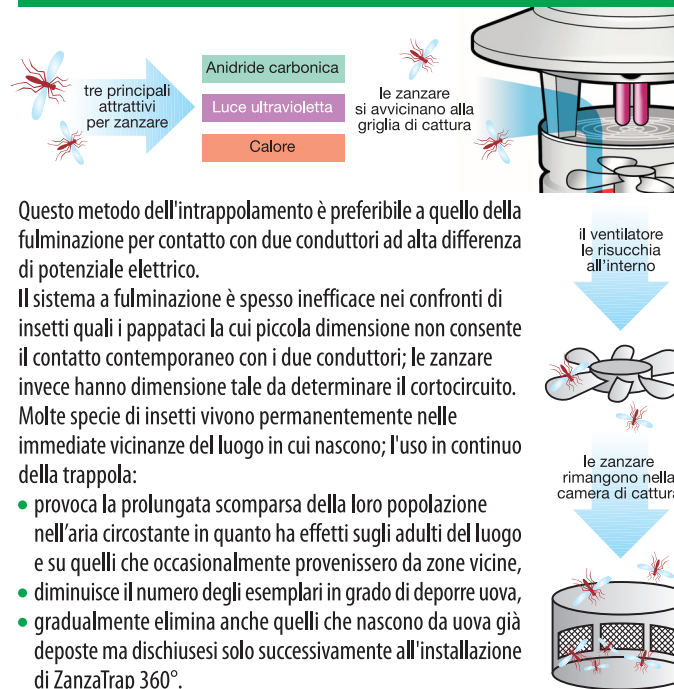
tre principali attrattivi per zanzare

Anidride carbonica

Luce ultravioletta

Calore

le zanzare si avvicinano alla griglia di cattura

Questo metodo dell'intrappolamento è preferibile a quello della fulminazione per contatto con due conduttori ad alta differenza di potenziale elettrico.
Il sistema a fulminazione è spesso inefficace nei confronti di insetti quali i pappataci la cui piccola dimensione non consente il contatto contemporaneo con i due conduttori; le zanzare invece hanno dimensione tale da determinare il cortocircuito.
Molte specie di insetti vivono permanentemente nelle immediate vicinanze del luogo in cui nascono; l'uso in continuo della trappola:
• provoca la prolungata scomparsa della loro popolazione nell'aria circostante in quanto ha effetti sugli adulti del luogo e su quelli che occasionalmente provenissero da zone vicine,
• diminuisce il numero degli esemplari in grado di deporre uova,
• gradualmente elimina anche quelli che nascono da uova già deposte ma dischiusesi solo successivamente all'installazione di ZanzaTrap 360°.

il ventilatore le risucchia all'interno

le zanzare rimangono nella camera di cattura